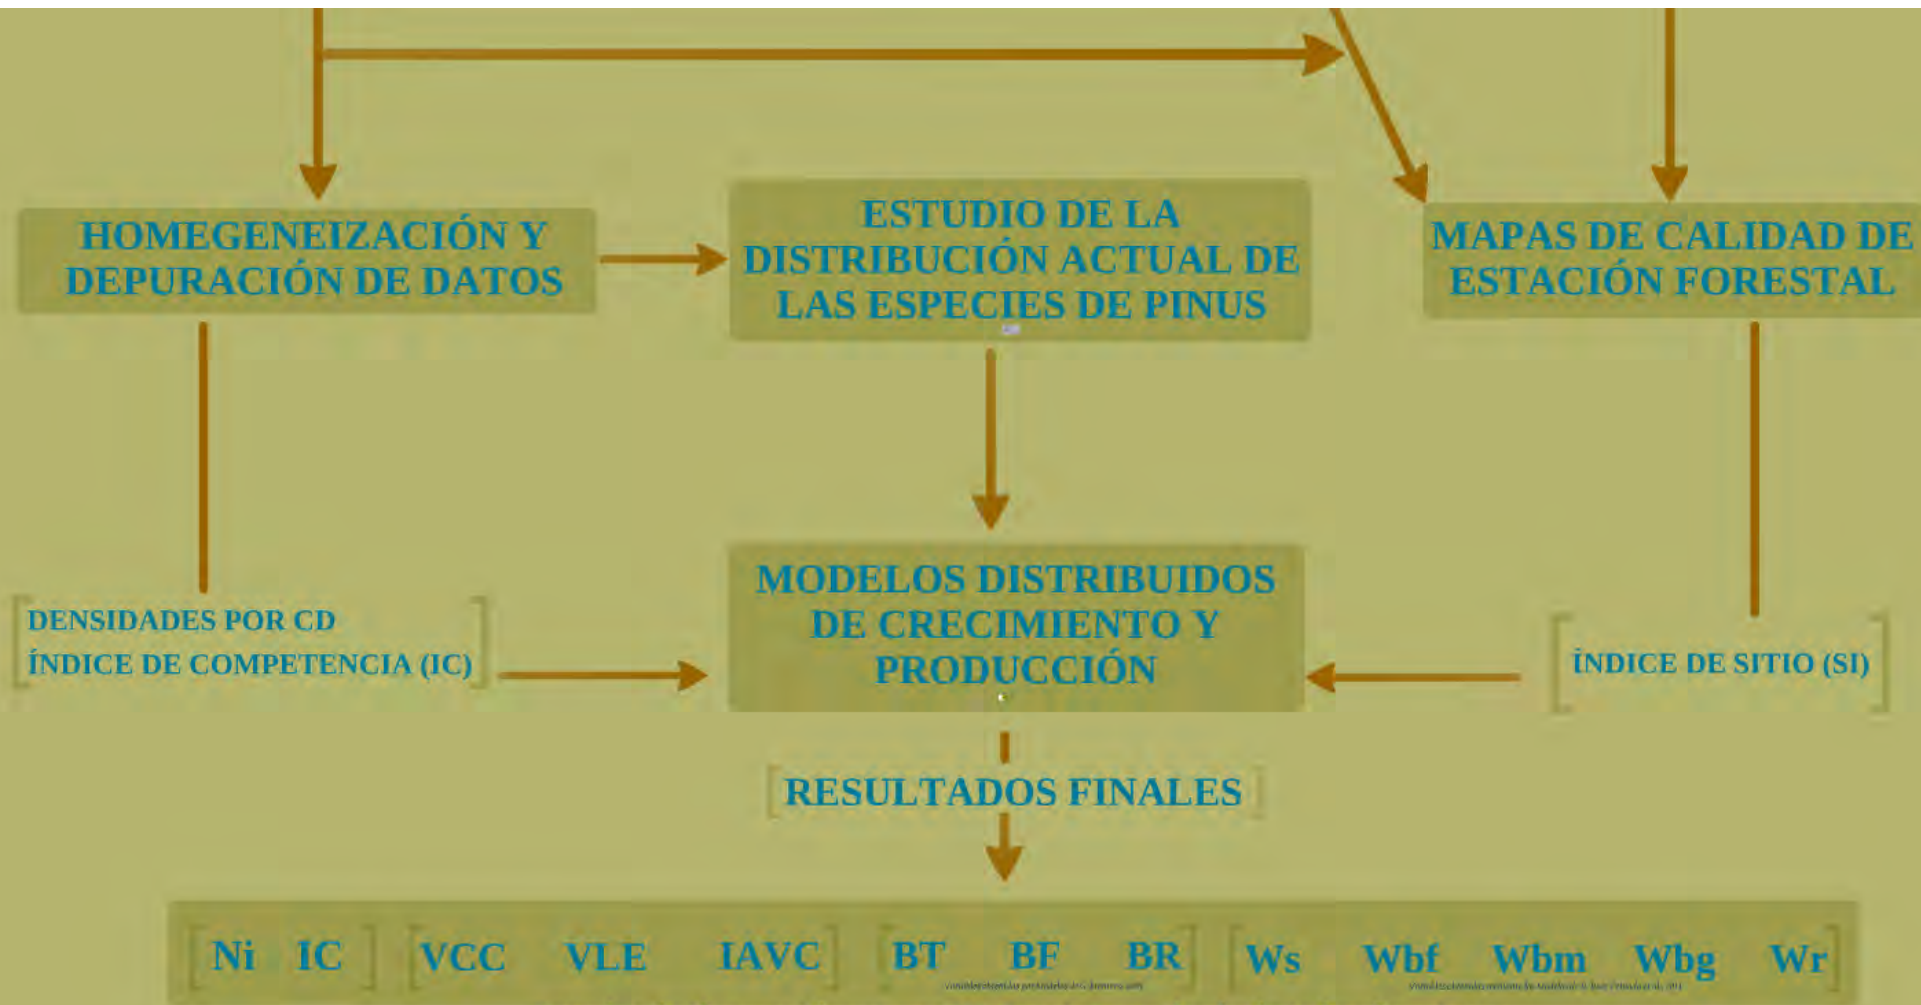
HOMEGENEIZACIÓN Y DEPURACIÓN DE DATOS

ESTUDIO DE LA DISTRIBUCIÓN ACTUAL DE LAS ESPECIES DE PINUS

MAPAS DE CALIDAD DE ESTACIÓN FORESTAL

DENSIDADES POR CD
ÍNDICE DE COMPETENCIA (IC)

MODELOS DISTRIBUIDOS DE CRECIMIENTO Y PRODUCCIÓN

ÍNDICE DE SITIO (SI)

RESULTADOS FINALES

Ni IC VCC VLE IAVC BT BF BR Ws Wbf Wbm Wbg Wr

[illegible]

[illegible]